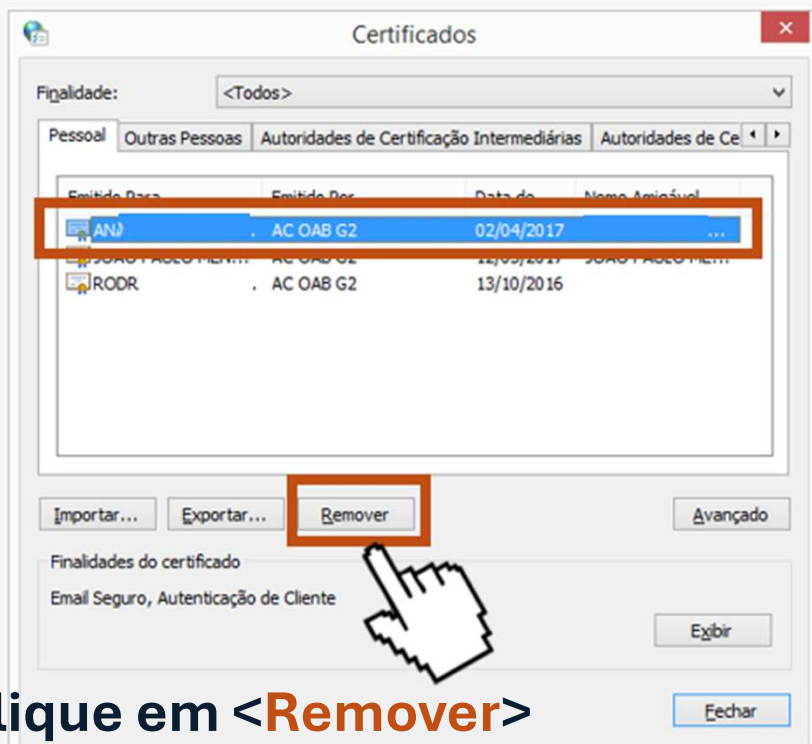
Certificados

Finalidade: <Todos>

Pessoal | Outras Pessoas | Autoridades de Certificação Intermediárias | Autoridades de Ce

| Emitido Para | Emitido Por | Data de | Nome Amigável |
|---|---|---|---|
| ANA . | AC OAB G2 | 02/04/2017 | ... |
| JOAO PAULO MEN... | AC OAB G2 | 12/05/2017 | JOAO PAULO MEN... |
| RODR . | AC OAB G2 | 13/10/2016 | |

Importar... Exportar... Remover Avançado

Finalidades do certificado

Email Seguro, Autenticação de Cliente

Exibir

lique em <Remover>

Fechar